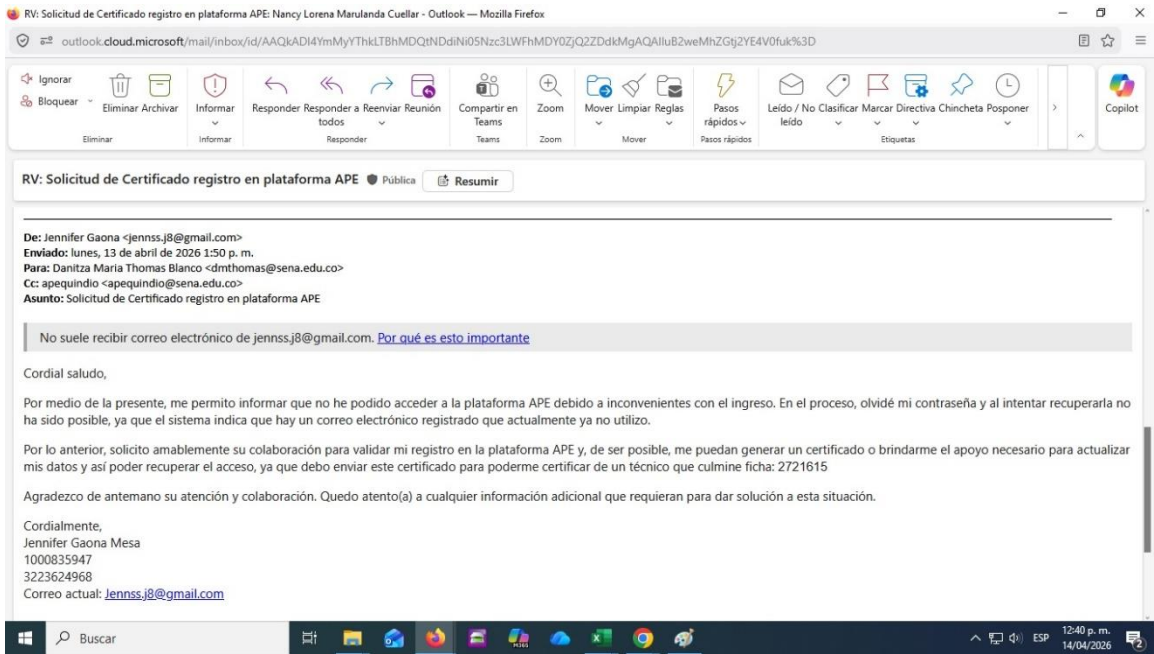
RV: Solicitud de Certificado registro en plataforma APE: Nancy Lorena Marulanda Cuellar - Outlook — Mozilla Firefox

outlook.cloud.microsoft/mail/inbox/id/AAQkADI4YmMyYThkLTBhMDQtNDdiNi05Nzc3LWFhMDY0ZjQ2ZDdkMgAQAIluB2weMhZGtj2YE4V0fuk%3D

Ignorar
Bloquear
Eliminar Archivar
Eliminar
Informar
Informar
Responder Responder a todos Reenviar Reunión
Responder
Compartir en Teams
Teams
Zoom
Zoom
Mover Limpiar Reglas
Mover
Pasos rápidos
Pasos rápidos
Leído / No leído Clasificar Marcar Directiva Chincheta Posponer
Etiquetas
Copilot

RV: Solicitud de Certificado registro en plataforma APE Pública Resumir

De: Jennifer Gaona <jennss.j8@gmail.com>
Enviado: lunes, 13 de abril de 2026 1:50 p. m.
Para: Danitza Maria Thomas Blanco <dmthomas@sena.edu.co>
Cc: apequindio <apequindio@sena.edu.co>
Asunto: Solicitud de Certificado registro en plataforma APE

No suele recibir correo electrónico de jennss.j8@gmail.com. Por qué es esto importante

Cordial saludo,

Por medio de la presente, me permito informar que no he podido acceder a la plataforma APE debido a inconvenientes con el ingreso. En el proceso, olvidé mi contraseña y al intentar recuperarla no ha sido posible, ya que el sistema indica que hay un correo electrónico registrado que actualmente ya no utilizo.

Por lo anterior, solicito amablemente su colaboración para validar mi registro en la plataforma APE y, de ser posible, me puedan generar un certificado o brindarme el apoyo necesario para actualizar mis datos y así poder recuperar el acceso, ya que debo enviar este certificado para poderme certificar de un técnico que culmine ficha: 2721615

Agradezco de antemano su atención y colaboración. Quedo atento(a) a cualquier información adicional que requieran para dar solución a esta situación.

Cordialmente,
Jennifer Gaona Mesa
1000835947
3223624968
Correo actual: Jennss.j8@gmail.com

Buscar
ESP 12:40 p. m. 14/04/2026